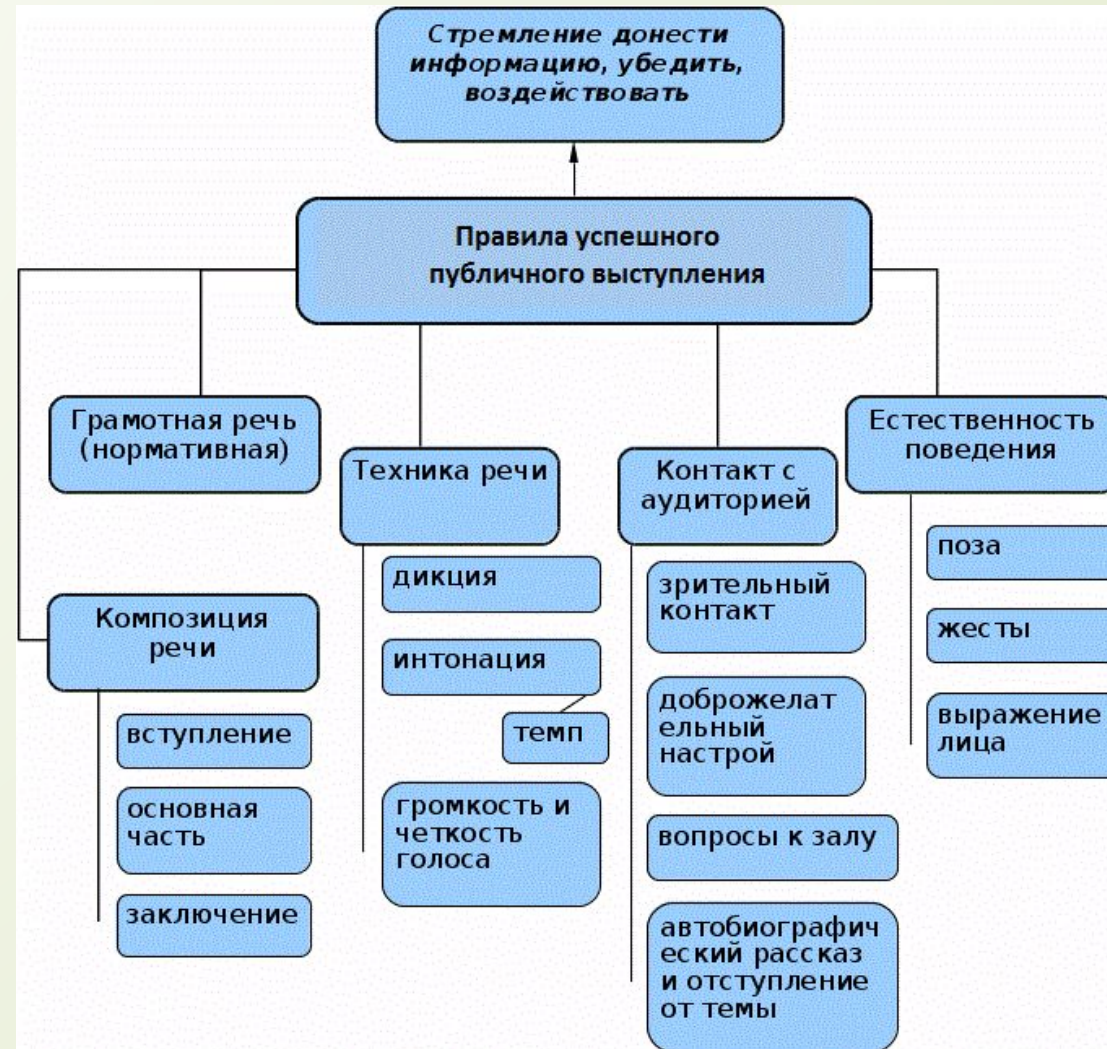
Стремление донести информацию, убедить, воздействовать

Правила успешного публичного выступления

Грамотная речь (нормативная)

Композиция речи

вступление

основная часть

заключение

Техника речи

дикция

интонация

темп

громкость и четкость голоса

Контакт с аудиторией

зрительный контакт

доброжелательный настрой

вопросы к залу

автобиографический рассказ и отступление от темы

Естественность поведения

поза

жесты

выражение лица